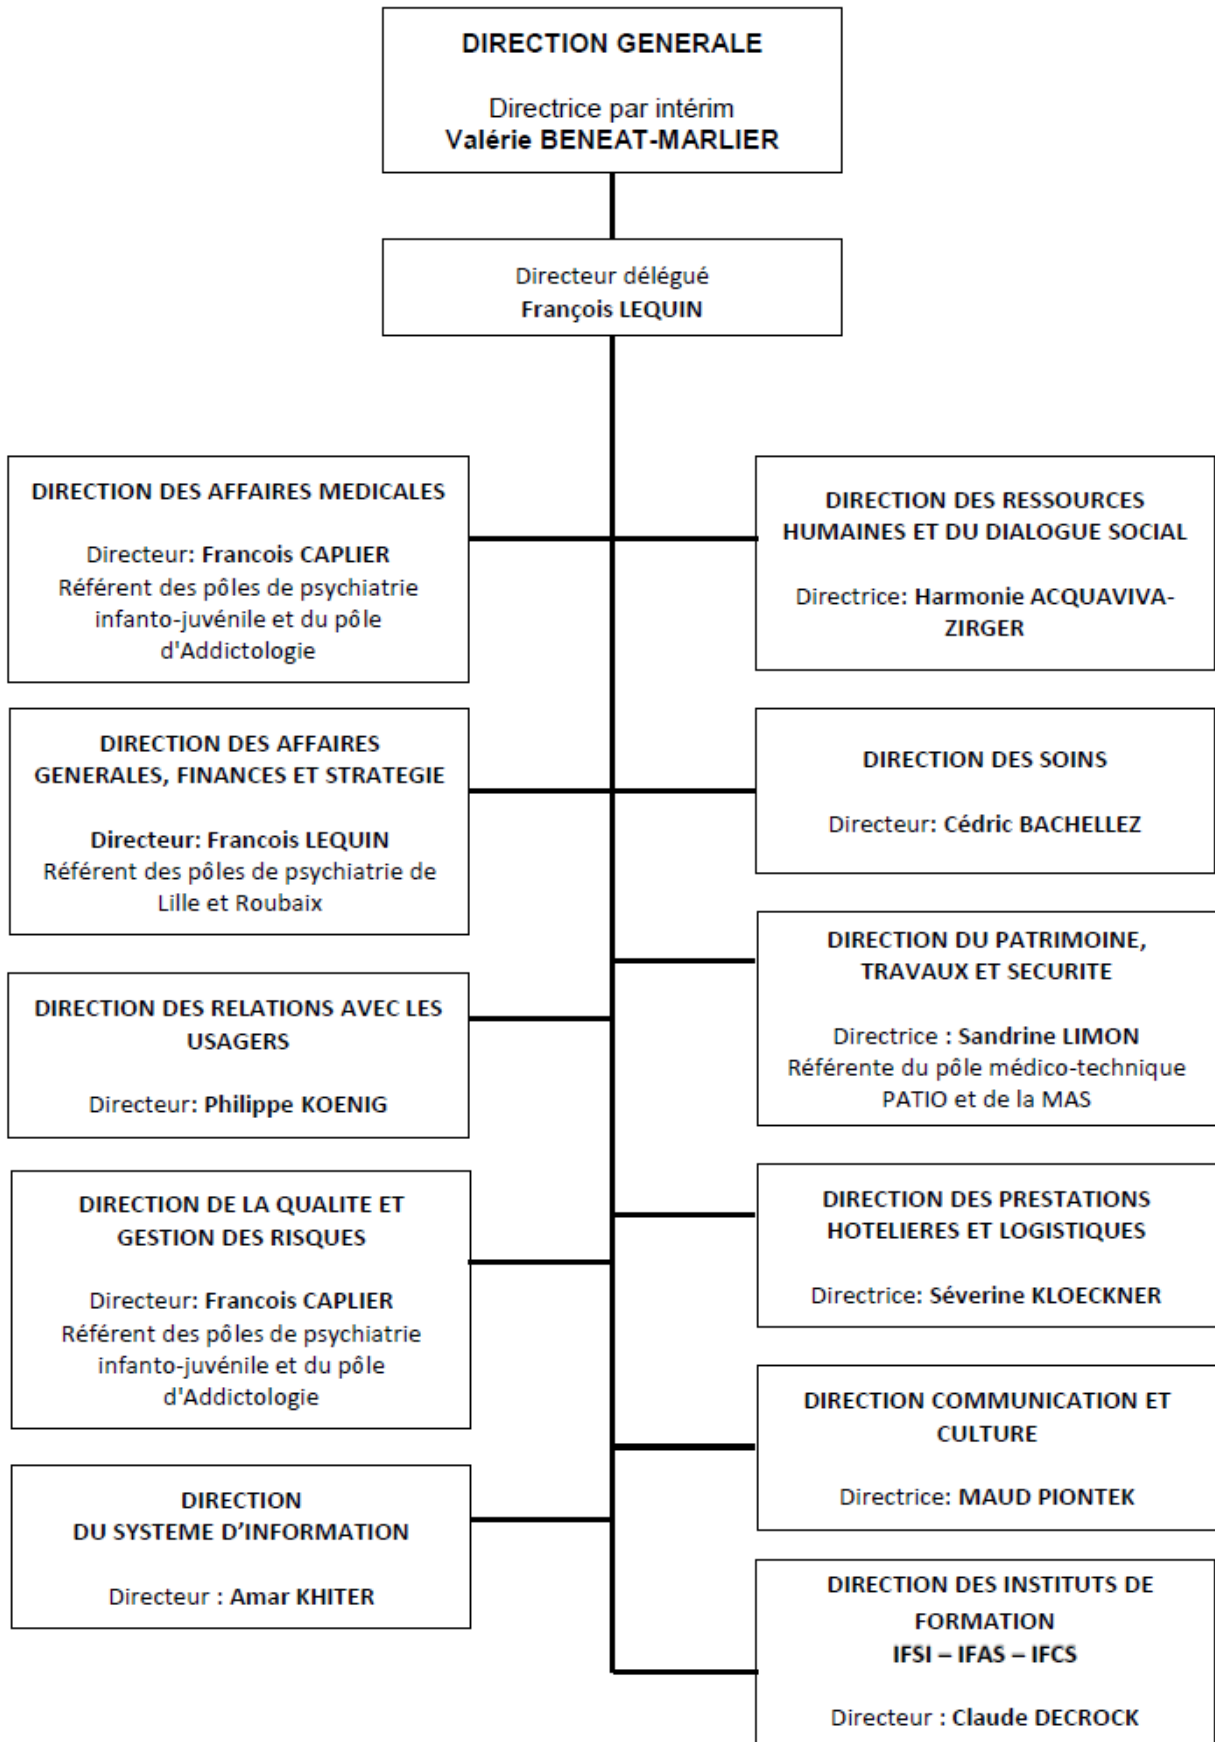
DIRECTION GENERALE

Directrice par intérim
Valérie BENEAT-MARLIER

Directeur délégué
François LEQUIN

DIRECTION DES AFFAIRES MEDICALES

Directeur: Francois CAPLIER
Référent des pôles de psychiatrie infanto-juvénile et du pôle d'Addictologie

DIRECTION DES RESSOURCES HUMAINES ET DU DIALOGUE SOCIAL

Directrice: Harmonie ACQUAVIVA-ZIRGER

DIRECTION DES AFFAIRES GENERALES, FINANCES ET STRATEGIE

Directeur: Francois LEQUIN
Référent des pôles de psychiatrie de Lille et Roubaix

DIRECTION DES SOINS

Directeur: Cédric BACHELLEZ

DIRECTION DU PATRIMOINE, TRAVAUX ET SECURITE

Directrice : Sandrine LIMON
Référente du pôle médico-technique PATIO et de la MAS

DIRECTION DES RELATIONS AVEC LES USAGERS

Directeur: Philippe KOENIG

DIRECTION DES PRESTATIONS HOTELIERES ET LOGISTIQUES

Directrice: Séverine KLOECKNER

DIRECTION DE LA QUALITE ET GESTION DES RISQUES

Directeur: Francois CAPLIER
Référent des pôles de psychiatrie infanto-juvénile et du pôle d'Addictologie

DIRECTION COMMUNICATION ET CULTURE

Directrice: MAUD PIONTEK

DIRECTION
DU SYSTEME D'INFORMATION

Directeur : Amar KHITER

DIRECTION DES INSTITUTS DE FORMATION
IFSI – IFAS – IFCS

Directeur : Claude DECROCK